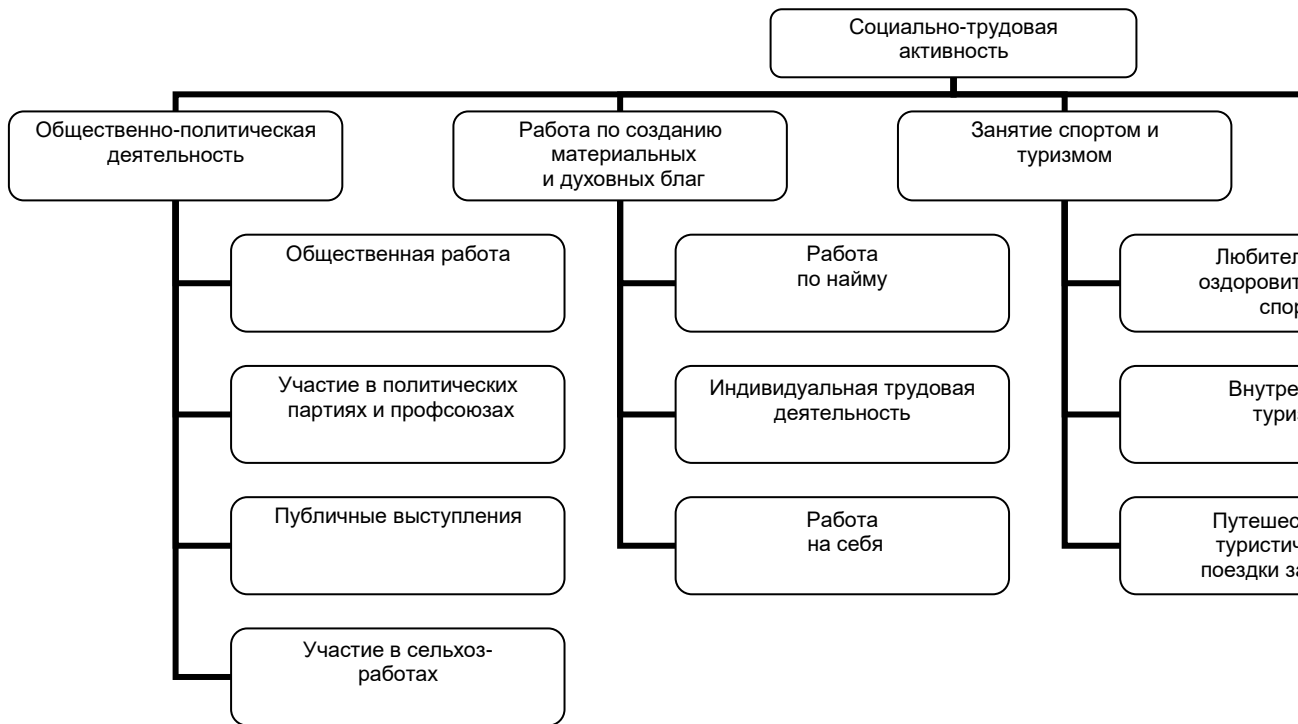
Социально-трудовая активность

Общественно-политическая деятельность

Работа по созданию материальных и духовных благ

Занятие спортом и туризмом

Общественная работа

Участие в политических партиях и профсоюзах

Публичные выступления

Участие в сельхоз-работах

Работа по найму

Индивидуальная трудовая деятельность

Работа на себя

Любител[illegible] оздоровит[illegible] спор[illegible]

Внутре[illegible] тури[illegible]

Путешес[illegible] туристич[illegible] поездки з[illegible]